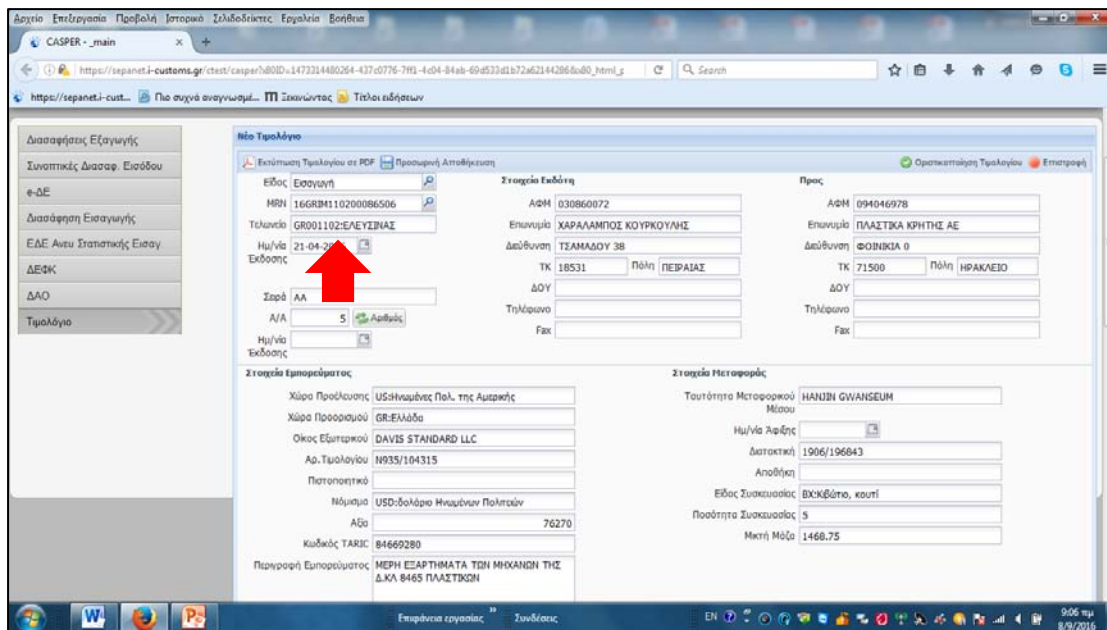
Αρχείο Επεξεργασία Προβολή Ιστορικό Σελιδοδείκτες Εργαλεία Βοήθεια

CASPER - _main

https://sepanet.i-customs.gr/ctest/casper?x80ID=1473314480264-437c0776-7ff1-4c04-84ab-69d533d1b72a62144286&x80_html_

Search

https://sepanet.i-cust... Πιο συχνά αναγνωσμέ... Ξεκινώντας Τίτλοι ειδήσεων

Διασαφήσεις Εξαγωγής
Συνοπτικές Διασαφ. Εισόδου
e-ΔΕ
Διασάφηση Εισαγωγής
ΕΔΕ Άνευ Στατιστικής Εισαγ
ΔΕΦΚ
ΔΑΟ
Τιμολόγιο

Νέο Τιμολόγιο

Εκτύπωση Τιμολογίου σε PDF Προσωρινή Αποθήκευση

Οριστικοποίηση Τιμολογίου Επιστροφή

Είδος Εισαγωγή
MRN 16GRIM110200086506
Τελωνείο GR001102:ΕΛΕΥΣΙΝΑΣ
Ημ/νία Έκδοσης 21-04-20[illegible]

Σειρά ΑΑ
Α/Α 5 Αριθμός
Ημ/νία Έκδοσης

Στοιχεία Εκδότη
ΑΦΜ 030860072
Επωνυμία ΧΑΡΑΛΑΜΠΟΣ ΚΟΥΡΚΟΥΛΗΣ
Διεύθυνση ΤΣΑΜΑΔΟΥ 38
ΤΚ 18531 Πόλη ΠΕΙΡΑΙΑΣ
ΔΟΥ
Τηλέφωνο
Fax

Προς
ΑΦΜ 094046978
Επωνυμία ΠΛΑΣΤΙΚΑ ΚΡΗΤΗΣ ΑΕ
Διεύθυνση ΦΟΙΝΙΚΙΑ 0
ΤΚ 71500 Πόλη ΗΡΑΚΛΕΙΟ
ΔΟΥ
Τηλέφωνο
Fax

Στοιχεία Εμπορεύματος
Χώρα Προέλευσης US:Ηνωμένες Πολ. της Αμερικής
Χώρα Προορισμού GR:Ελλάδα
Οίκος Εξωτερικού DAVIS STANDARD LLC
Αρ.Τιμολογίου N935/104315
Πιστοποιητικό
Νόμισμα USD:δολάριο Ηνωμένων Πολιτειών
Αξία 76270
Κωδικός TARIC 84669280
Περιγραφή Εμπορεύματος ΜΕΡΗ ΕΞΑΡΤΗΜΑΤΑ ΤΩΝ ΜΗΧΑΝΩΝ ΤΗΣ Δ.ΚΛ 8465 ΠΛΑΣΤΙΚΩΝ

Στοιχεία Μεταφοράς
Ταυτότητα Μεταφορικού Μέσου HANJIN GWANSEUM
Ημ/νία Άφιξης
Διατακτική 1906/196843
Αποθήκη
Είδος Συσκευασίας BX:Κιβώτιο, κουτί
Ποσότητα Συσκευασίας 5
Μικτή Μάζα 1468.75

Επιφάνεια εργασίας Συνδέσεις EN 9:06 πμ 8/9/2016